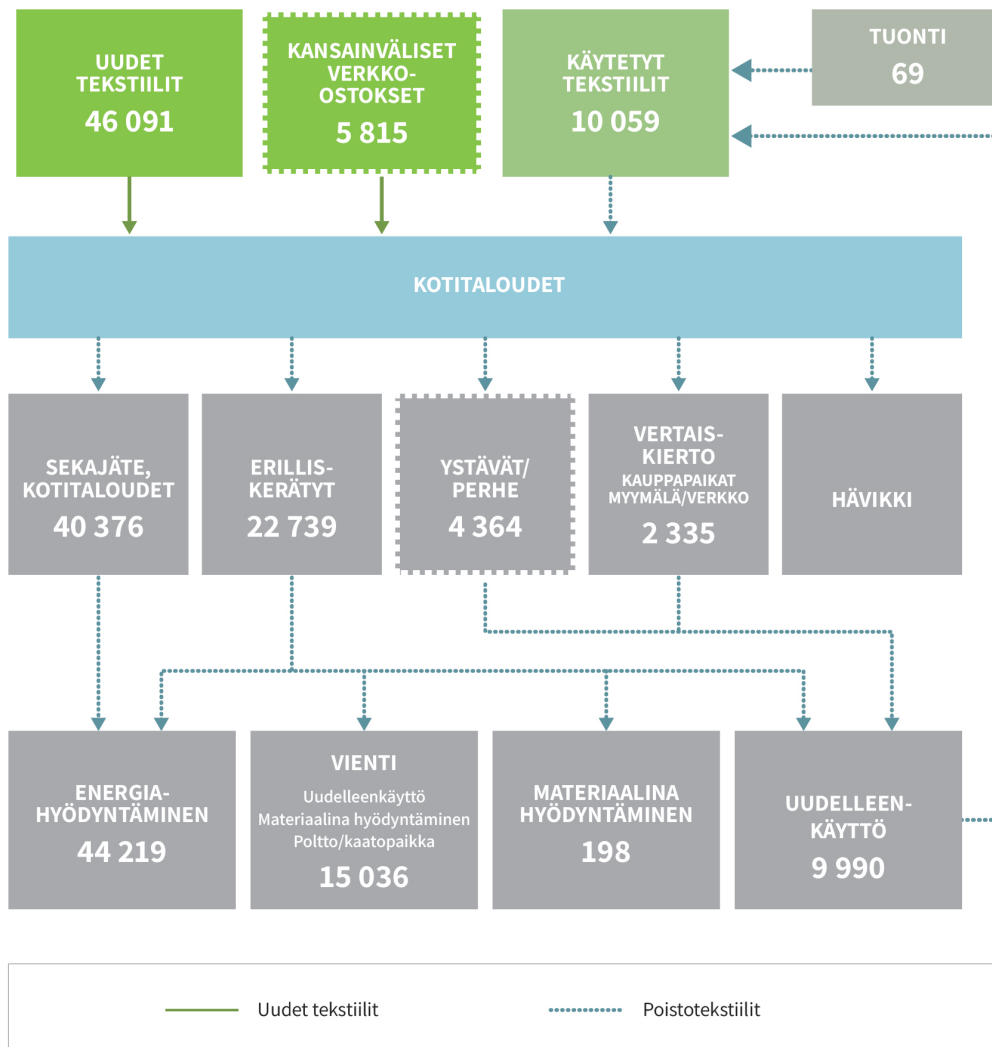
UUDET TEKSTIILIT
46 091

KANSAINVÄLISET VERKKO-OSTOKSET
5 815

KÄYTETYT TEKSTIILIT
10 059

TUONTI
69

KOTITALOUDET

SEKAJÄTE, KOTITALOUDET
40 376

ERILLIS-KERÄTYT
22 739

YSTÄVÄT/ PERHE
4 364

VERTAIS-KIERTO
KAUPPAPAIKAT MYYMÄLÄ/VERKKO
2 335

HÄVIKKI

ENERGIA-HYÖDYNTÄMINEN
44 219

VIENTI
Uudelleenkäyttö
Materiaalina hyödyntäminen
Poltto/kaatopaikka
15 036

MATERIAALINA HYÖDYNTÄMINEN
198

UUDELLEEN-KÄYTTÖ
9 990

Uudet tekstiilit

Poistotekstiilit